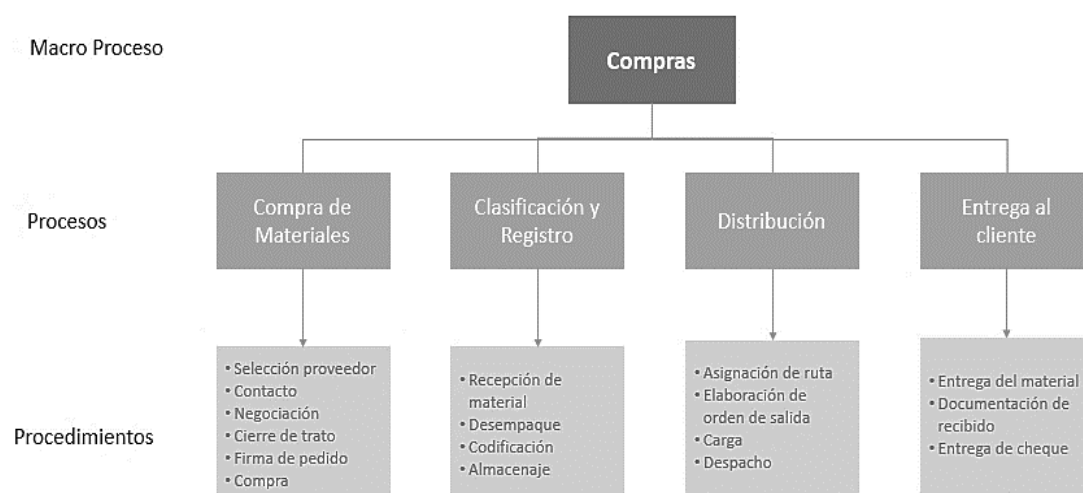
Macro Proceso

Compras

Procesos

Compra de Materiales

Clasificación y Registro

Distribución

Entrega al cliente

Procedimientos

• Selección proveedor
• Contacto
• Negociación
• Cierre de trato
• Firma de pedido
• Compra

• Recepción de material
• Desempaque
• Codificación
• Almacenaje

• Asignación de ruta
• Elaboración de orden de salida
• Carga
• Despacho

• Entrega del material
• Documentación de recibido
• Entrega de cheque